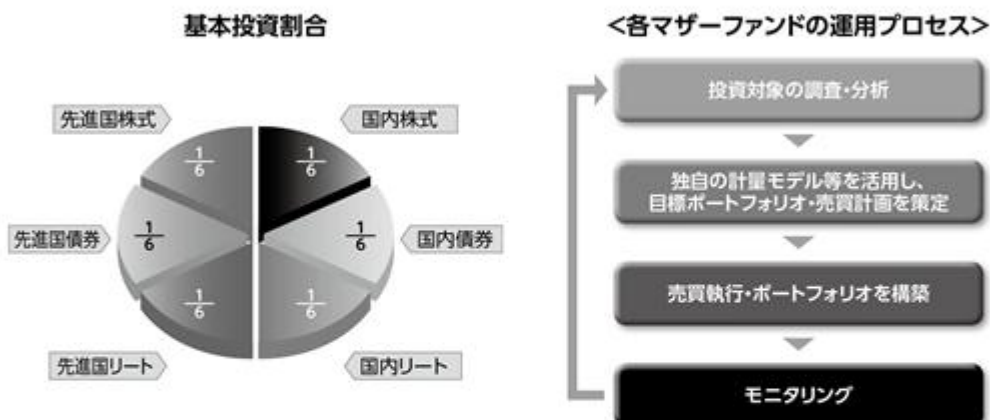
基本投資割合

先進国株式

国内株式

$\frac{1}{6}$

$\frac{1}{6}$

先進国債券

$\frac{1}{6}$

$\frac{1}{6}$

国内債券

$\frac{1}{6}$

$\frac{1}{6}$

先進国リート

国内リート

<各マザーファンドの運用プロセス>

投資対象の調査・分析

独自の計量モデル等を活用し、目標ポートフォリオ・売買計画を策定

売買執行・ポートフォリオを構築

モニタリング